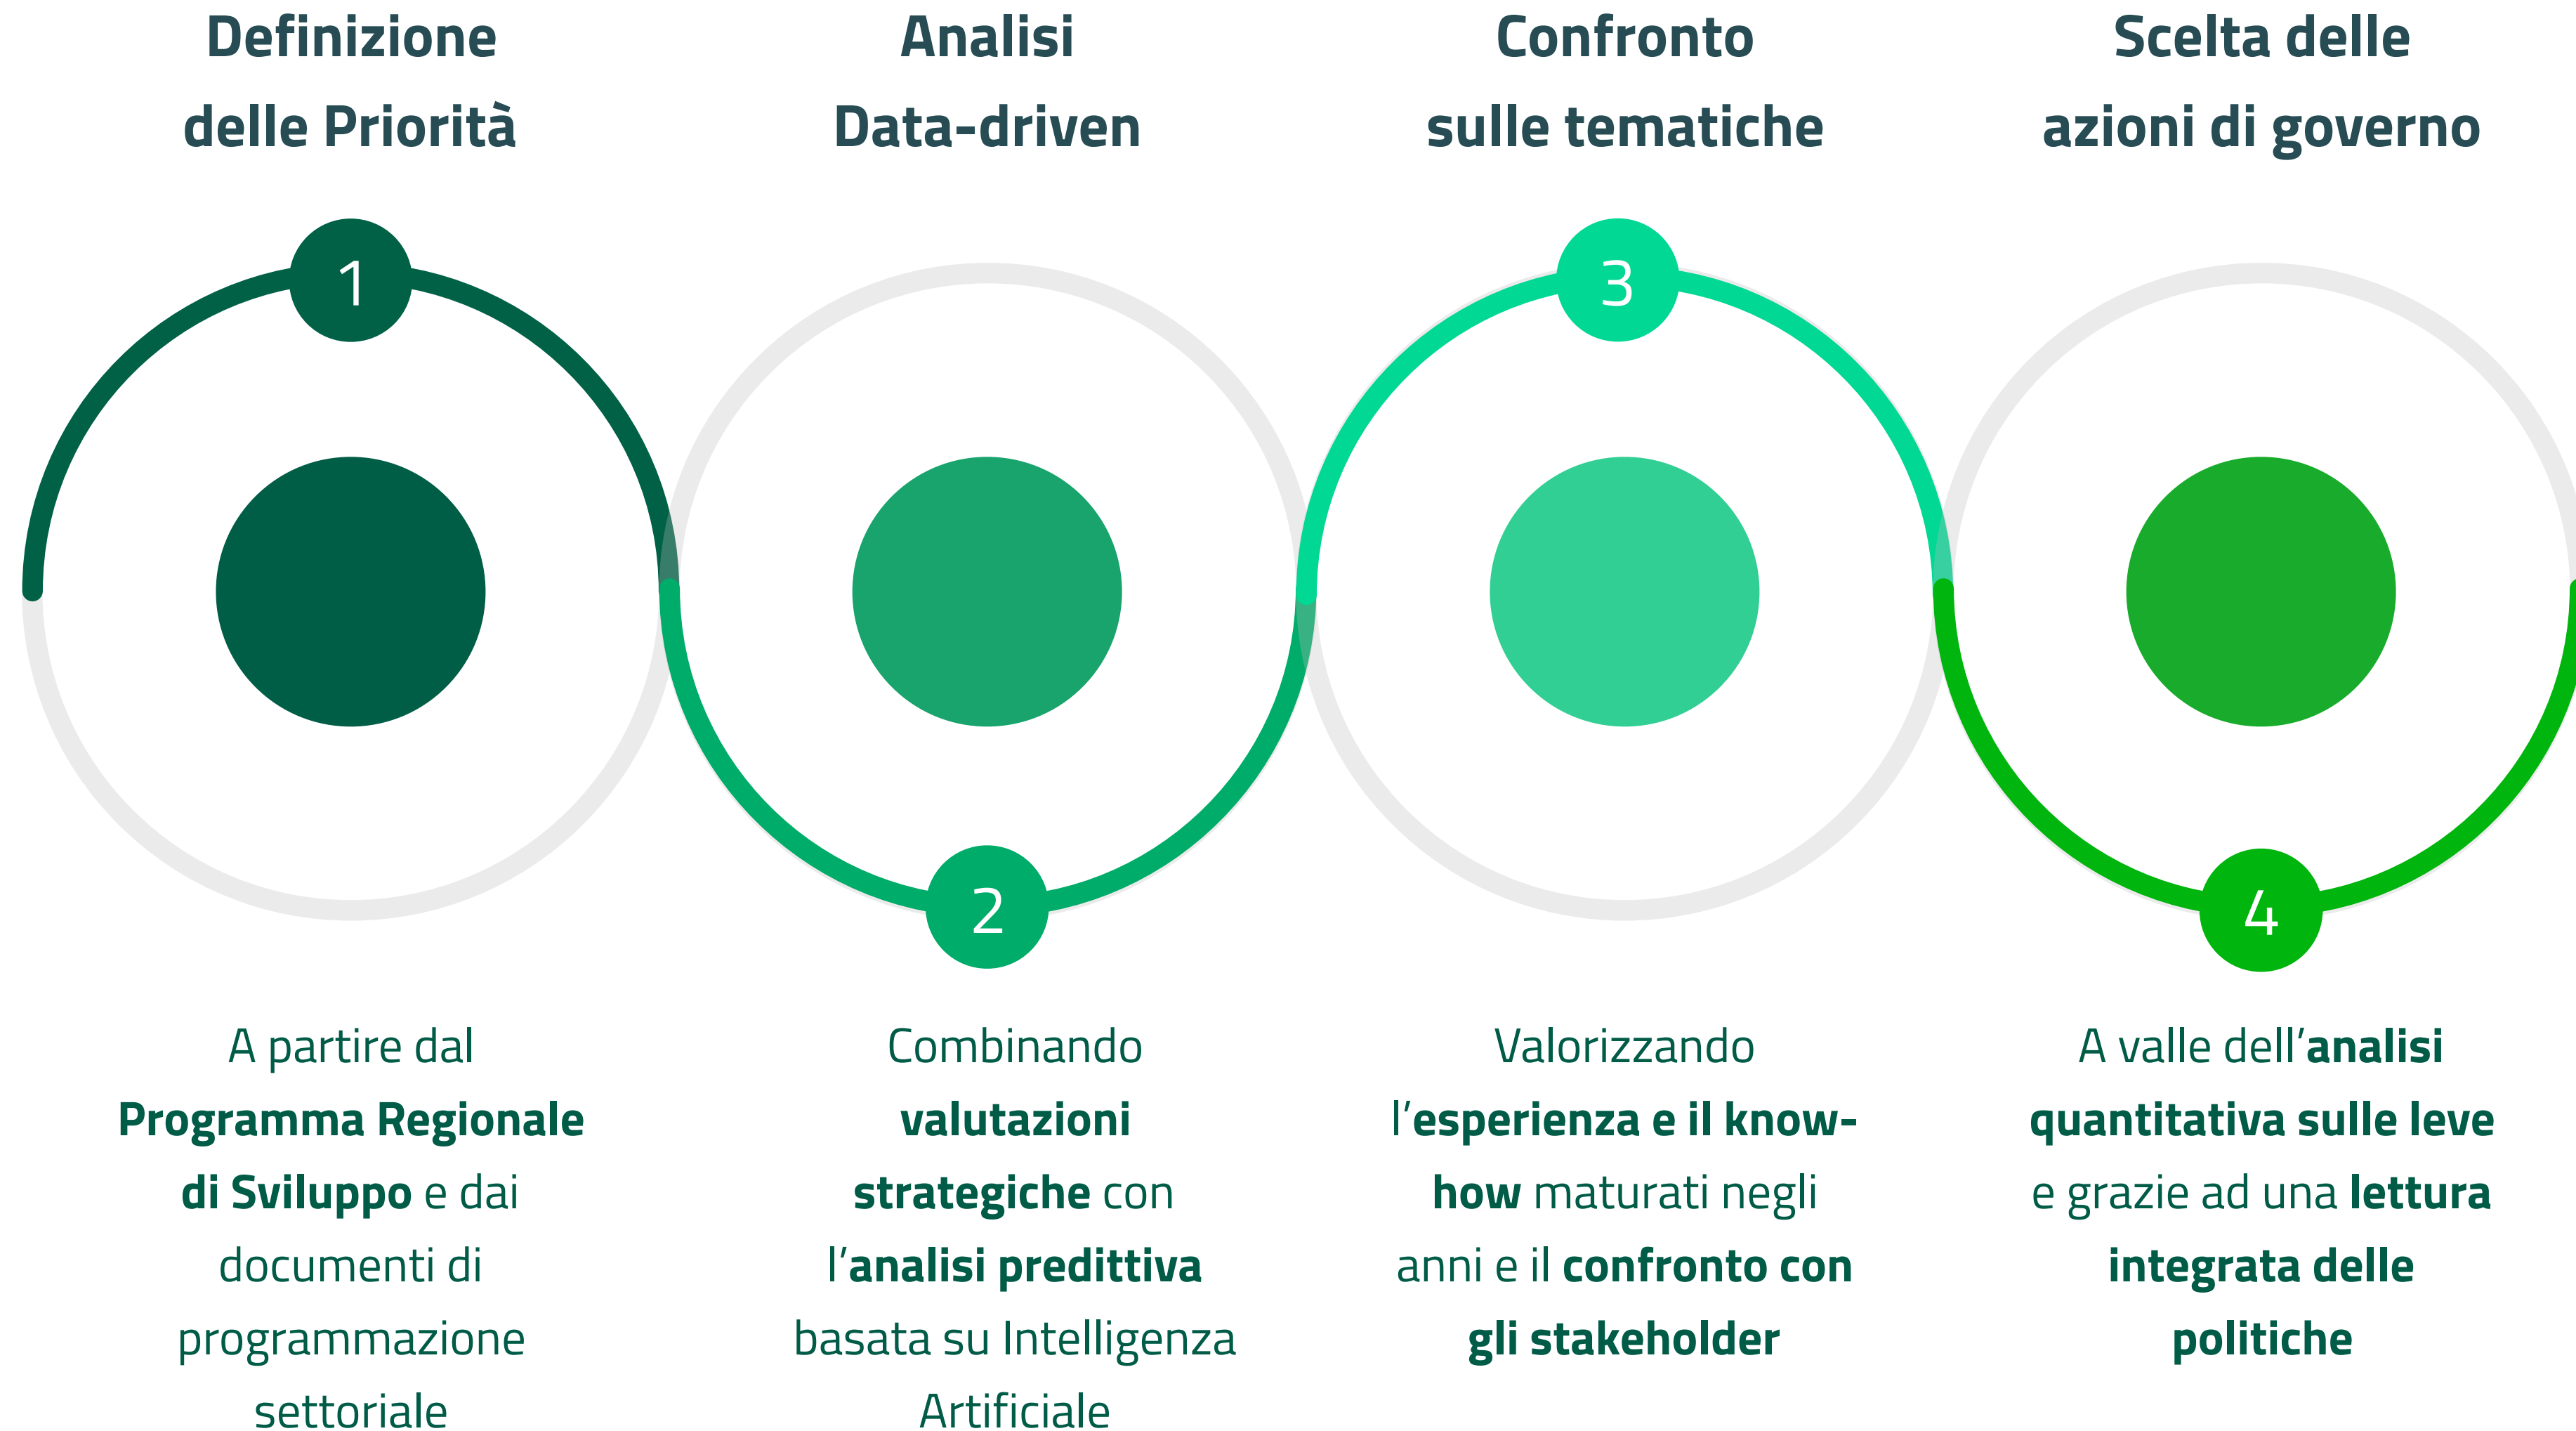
Definizione delle Priorità

1

A partire dal **Programma Regionale di Sviluppo** e dai documenti di programmazione settoriale

Analisi Data-driven

2

Combinando **valutazioni strategiche** con l'**analisi predittiva** basata su Intelligenza Artificiale

Confronto sulle tematiche

3

Valorizzando l'**esperienza e il know-how** maturati negli anni e il **confronto con gli stakeholder**

Scelta delle azioni di governo

4

A valle dell'**analisi quantitativa sulle leve** e grazie ad una **lettura integrata delle politiche**